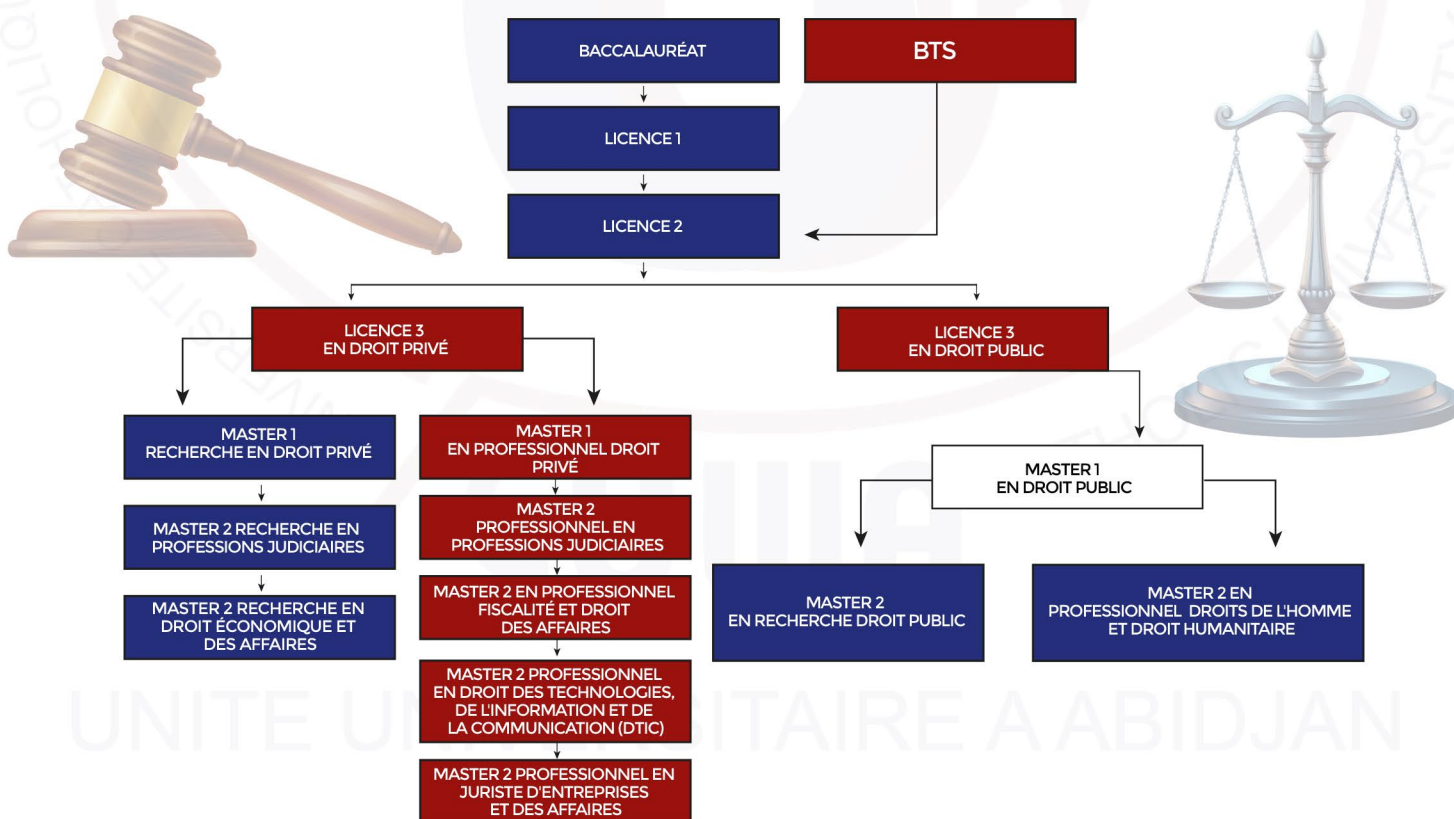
BACCALAURÉAT

BTS

LICENCE 1

LICENCE 2

LICENCE 3
EN DROIT PRIVÉ

LICENCE 3
EN DROIT PUBLIC

MASTER 1
RECHERCHE EN DROIT PRIVÉ

MASTER 2 RECHERCHE EN PROFESSIONS JUDICIAIRES

MASTER 2 RECHERCHE EN DROIT ÉCONOMIQUE ET DES AFFAIRES

MASTER 1
EN PROFESSIONNEL DROIT PRIVÉ

MASTER 2
PROFESSIONNEL EN PROFESSIONS JUDICIAIRES

MASTER 2 EN PROFESSIONNEL FISCALITÉ ET DROIT DES AFFAIRES

MASTER 2 PROFESSIONNEL EN DROIT DES TECHNOLOGIES, DE L'INFORMATION ET DE LA COMMUNICATION (DTIC)

MASTER 2 PROFESSIONNEL EN JURISTE D'ENTREPRISES ET DES AFFAIRES

MASTER 1
EN DROIT PUBLIC

MASTER 2
EN RECHERCHE DROIT PUBLIC

MASTER 2 EN
PROFESSIONNEL DROITS DE L'HOMME ET DROIT HUMANITAIRE

UNITE UNIVERSITAIRE A ABIDJAN